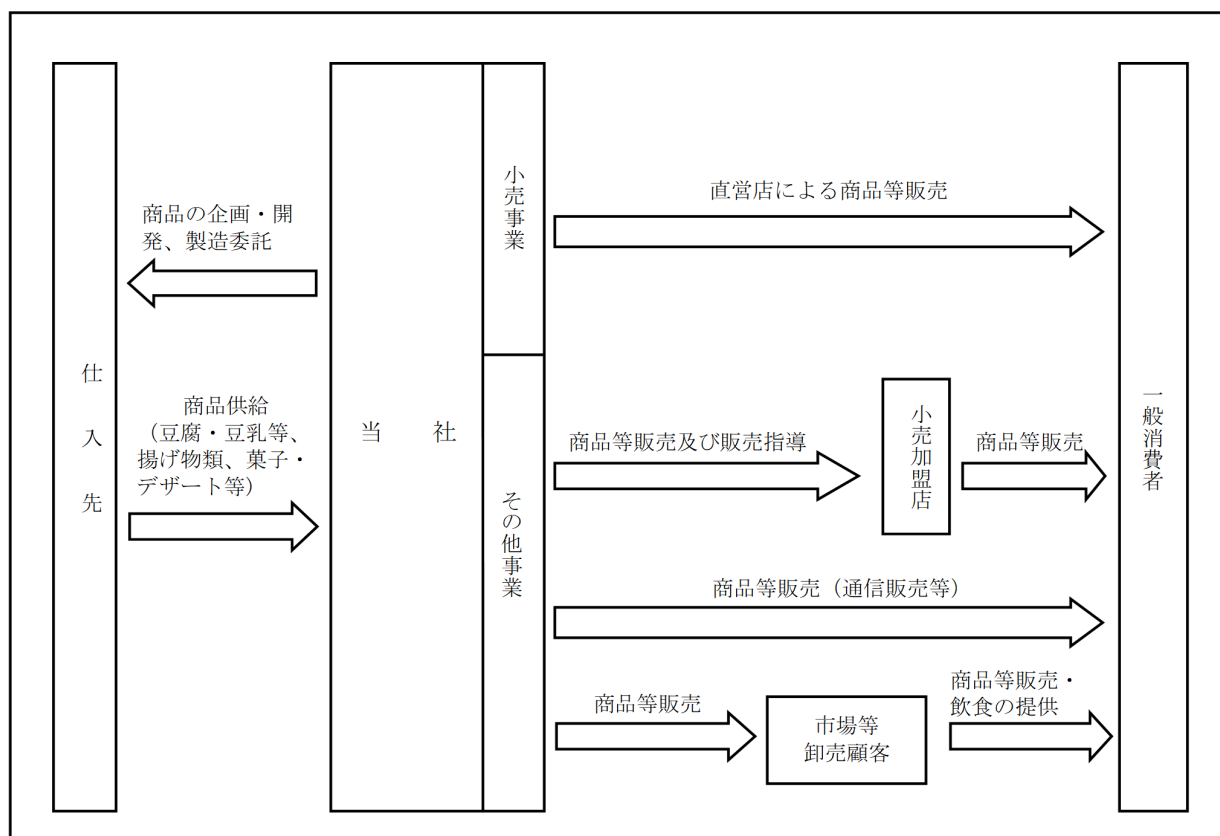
仕入先

商品の企画・開発、製造委託

商品供給（豆腐・豆乳等、揚げ物類、菓子・デザート等）

当　社

小売事業

その他事業

直営店による商品等販売

商品等販売及び販売指導

小売加盟店

商品等販売

商品等販売（通信販売等）

商品等販売

市場等卸売顧客

商品等販売・飲食の提供

一般消費者